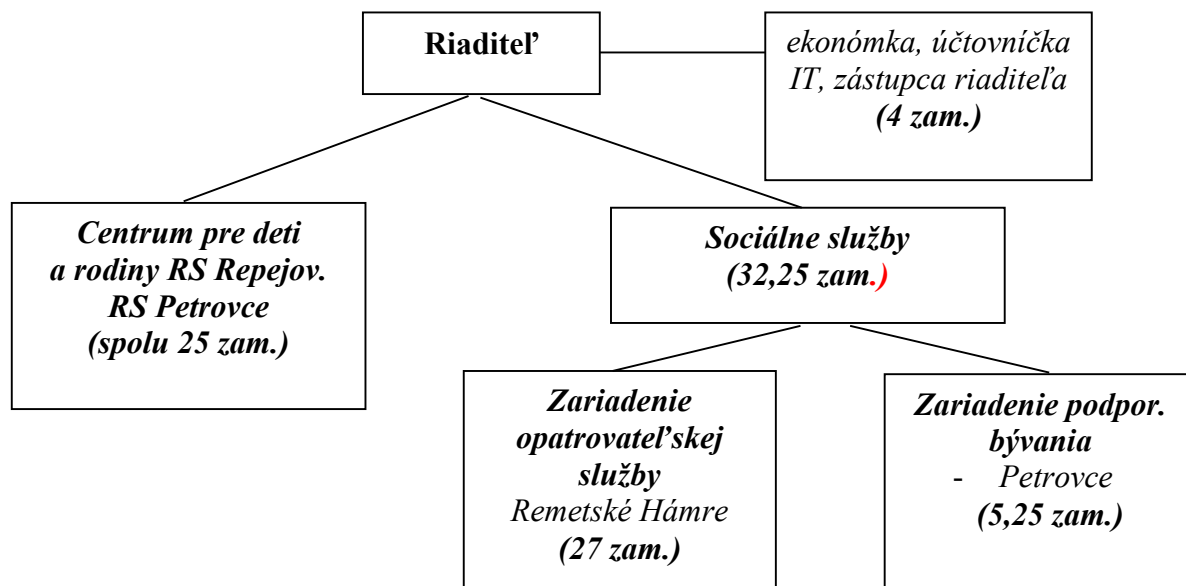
Riaditeľ

ekonómka, účtovníčka IT, zástupca riaditeľa (4 zam.)

Centrum pre deti a rodiny RS Repejov. RS Petrovce (spolu 25 zam.)

Sociálne služby (32,25 zam.)

Zariadenie opatrovateľskej služby Remetské Hámre (27 zam.)

Zariadenie podpor. bývania
- Petrovce
(5,25 zam.)